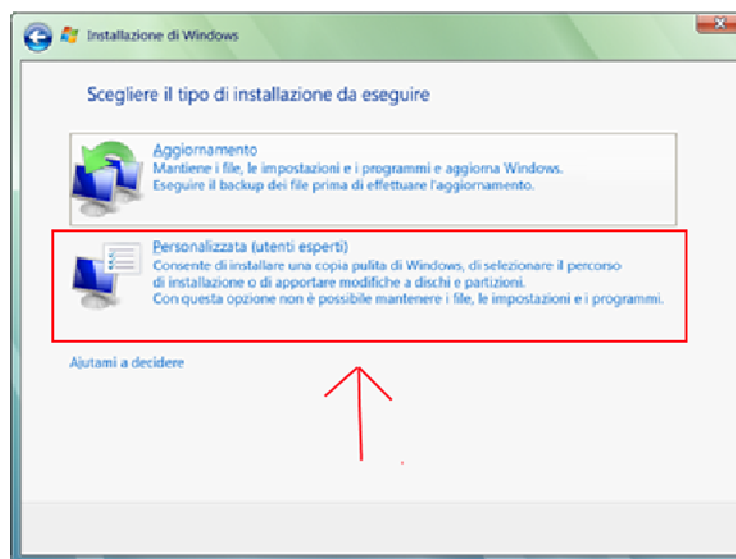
Installazione di Windows

Scegliere il tipo di installazione da eseguire

Aggiornamento
Mantiene i file, le impostazioni e i programmi e aggiorna Windows.
Eseguire il backup dei file prima di effettuare l'aggiornamento.

Personalizzata (utenti esperti)
Consente di installare una copia pulita di Windows, di selezionare il percorso di installazione o di apportare modifiche a dischi e partizioni.
Con questa opzione non è possibile mantenere i file, le impostazioni e i programmi.

Aiutami a decidere